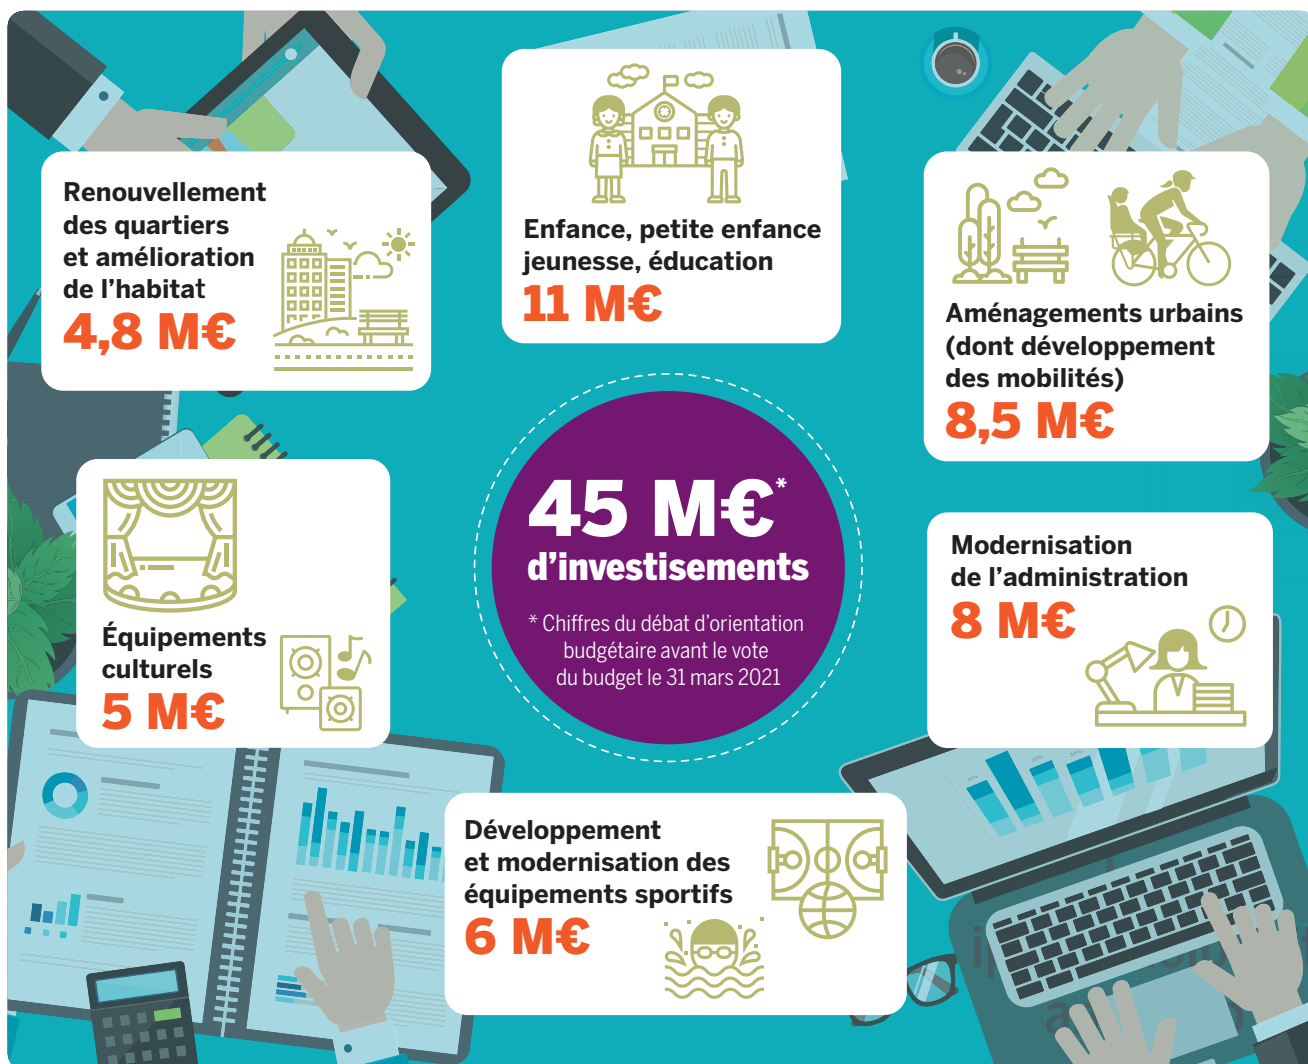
Renouvellement des quartiers et amélioration de l'habitat
4,8 M€

Enfance, petite enfance jeunesse, éducation
11 M€

Aménagements urbains (dont développement des mobilités)
8,5 M€

45 M€*
d'investisements
* Chiffres du débat d'orientation budgétaire avant le vote du budget le 31 mars 2021

Équipements culturels
5 M€

Modernisation de l'administration
8 M€

Développement et modernisation des équipements sportifs
6 M€